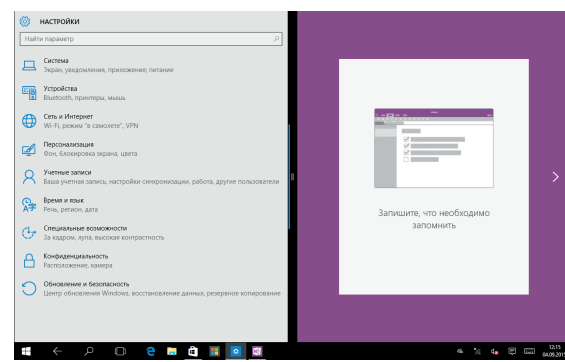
НАСТРОЙКИ

Найти параметр

Система
Экран, уведомления, приложения, питание

Устройства
Bluetooth, принтеры, мышь

Сеть и Интернет
Wi-Fi, режим "в самолете", VPN

Персонализация
Фон, блокировка экрана, цвета

Учетные записи
Ваша учетная запись, настройки синхронизации, работа, другие пользователи

Время и язык
Речь, регион, дата

Специальные возможности
За кадром, лупа, высокая контрастность

Конфиденциальность
Расположение, камера

Обновление и безопасность
Центр обновления Windows, восстановление данных, резервное копирование

Запишите, что необходимо запомнить

12:15
04.09.2015